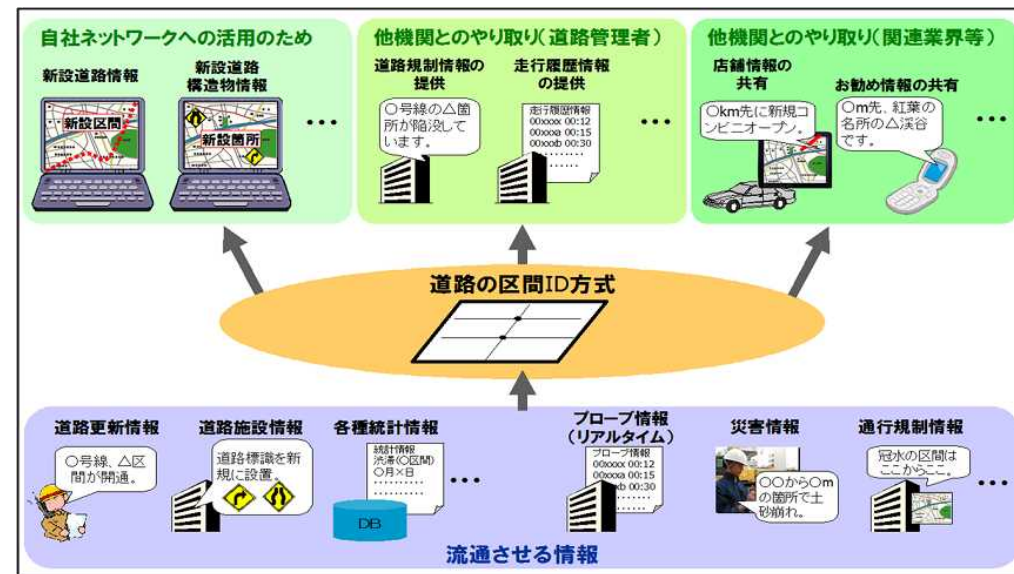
自社ネットワークへの活用のため

新設道路情報

新設区間

新設道路構造物情報

新設箇所

・・・

他機関とのやり取り（道路管理者）

道路規制情報の提供

○号線の△箇所が陥没しています。

走行履歴情報の提供

走行履歴情報
00xxxx 00:12
00xxxx 00:15
00xxxb 00:30
………

・・・

他機関とのやり取り（関連業界等）

店舗情報の共有

○km先に新規コンビニオープン。

お勧め情報の共有

○m先、紅葉の名所の△渓谷です。

・・・

道路の区間ID方式

道路更新情報

○号線、△区間が開通。

道路施設情報

道路標識を新規に設置。

各種統計情報

統計情報
渋滞(○区間)
○月×日
………
………

DB

・・・

プローブ情報（リアルタイム）

プローブ情報
00xxxx 00:12
00xxxx 00:15
00xxxb 00:30
………

災害情報

○○から○mの箇所で土砂崩れ。

通行規制情報

冠水の区間はここからここ。

・・・

流通させる情報